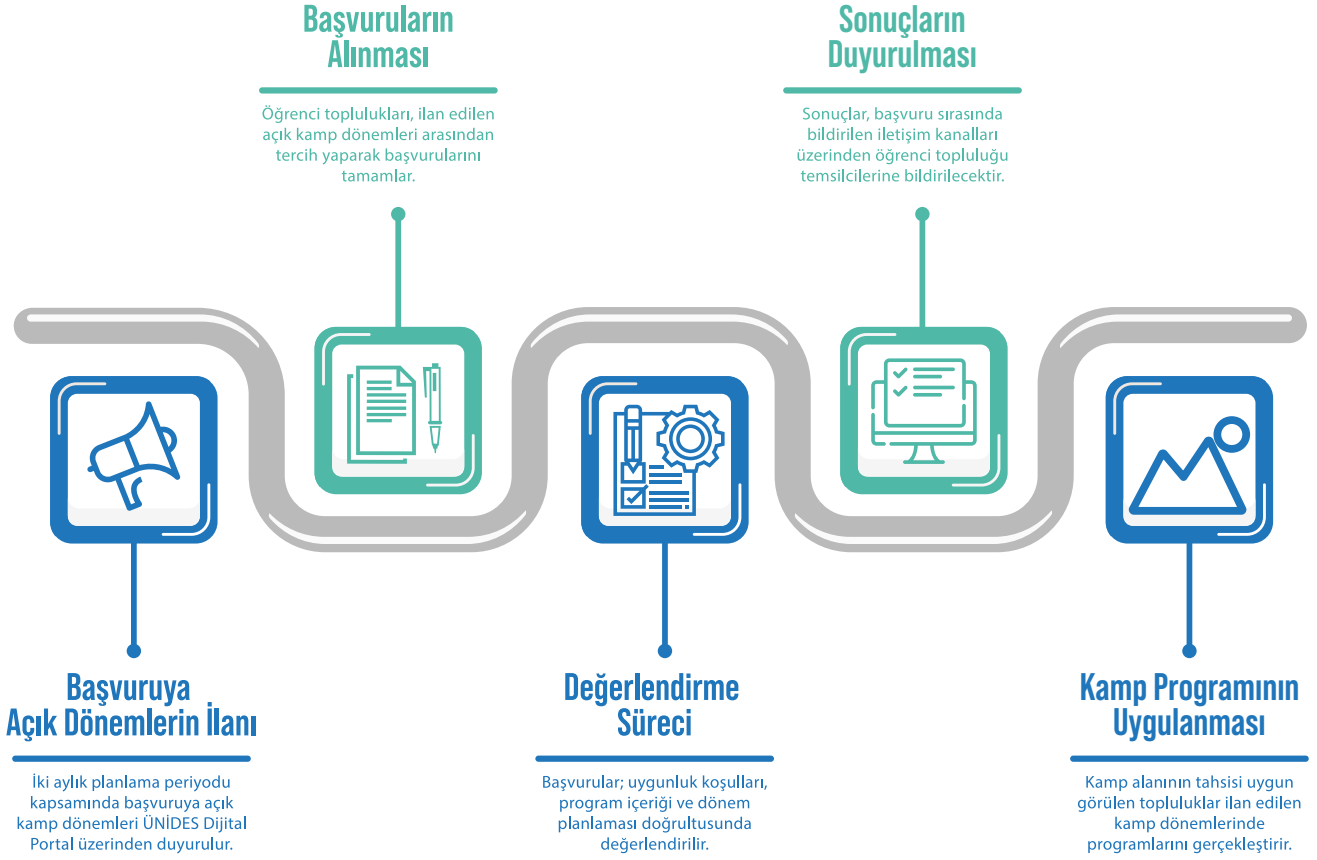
Başvuruya Açık Dönemlerin İlanı

İki aylık planlama periyodu kapsamında başvuruya açık kamp dönemleri ÜNİDES Dijital Portal üzerinden duyurulur.

Başvuruların Alınması

Öğrenci toplulukları, ilan edilen açık kamp dönemleri arasından tercih yaparak başvurularını tamamlar.

Değerlendirme Süreci

Başvurular; uygunluk koşulları, program içeriği ve dönem planlaması doğrultusunda değerlendirilir.

Sonuçların Duyurulması

Sonuçlar, başvuru sırasında bildirilen iletişim kanalları üzerinden öğrenci topluluğu temsilcilerine bildirilecektir.

Kamp Programının Uygulanması

Kamp alanının tahsisi uygun görülen topluluklar ilan edilen kamp dönemlerinde programlarını gerçekleştirir.